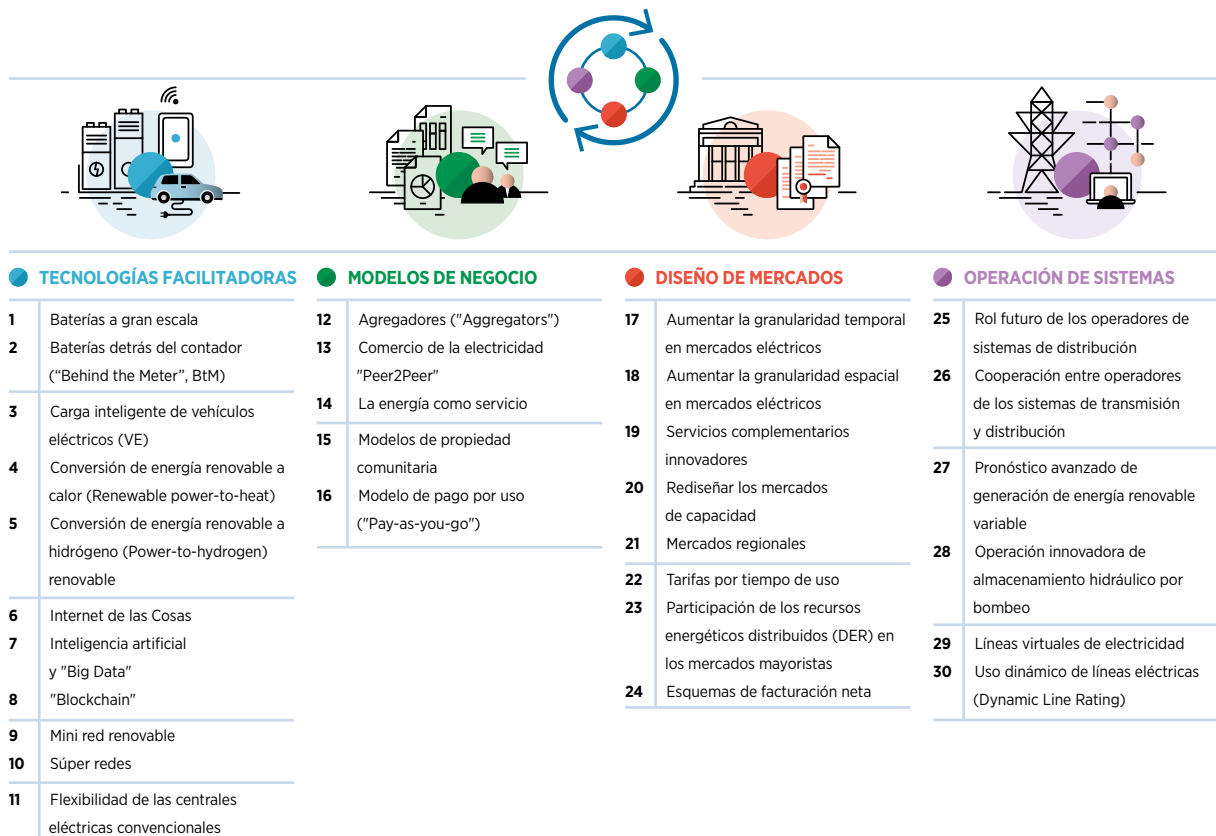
TECNOLOGÍAS FACILITADORAS

1 Baterías a gran escala
2 Baterías detrás del contador ("Behind the Meter", BtM)

3 Carga inteligente de vehículos eléctricos (VE)
4 Conversión de energía renovable a calor (Renewable power-to-heat)
5 Conversión de energía renovable a hidrógeno (Power-to-hydrogen) renovable

6 Internet de las Cosas
7 Inteligencia artificial y "Big Data"
8 "Blockchain"

9 Mini red renovable
10 Súper redes

11 Flexibilidad de las centrales eléctricas convencionales

MODELOS DE NEGOCIO

12 Agregadores ("Aggregators")
13 Comercio de la electricidad "Peer2Peer"
14 La energía como servicio

15 Modelos de propiedad comunitaria
16 Modelo de pago por uso ("Pay-as-you-go")

DISEÑO DE MERCADOS

17 Aumentar la granularidad temporal en mercados eléctricos
18 Aumentar la granularidad espacial en mercados eléctricos
19 Servicios complementarios innovadores
20 Rediseñar los mercados de capacidad
21 Mercados regionales

22 Tarifas por tiempo de uso
23 Participación de los recursos energéticos distribuidos (DER) en los mercados mayoristas
24 Esquemas de facturación neta

OPERACIÓN DE SISTEMAS

25 Rol futuro de los operadores de sistemas de distribución
26 Cooperación entre operadores de los sistemas de transmisión y distribución

27 Pronóstico avanzado de generación de energía renovable variable
28 Operación innovadora de almacenamiento hidráulico por bombeo

29 Líneas virtuales de electricidad
30 Uso dinámico de líneas eléctricas (Dynamic Line Rating)